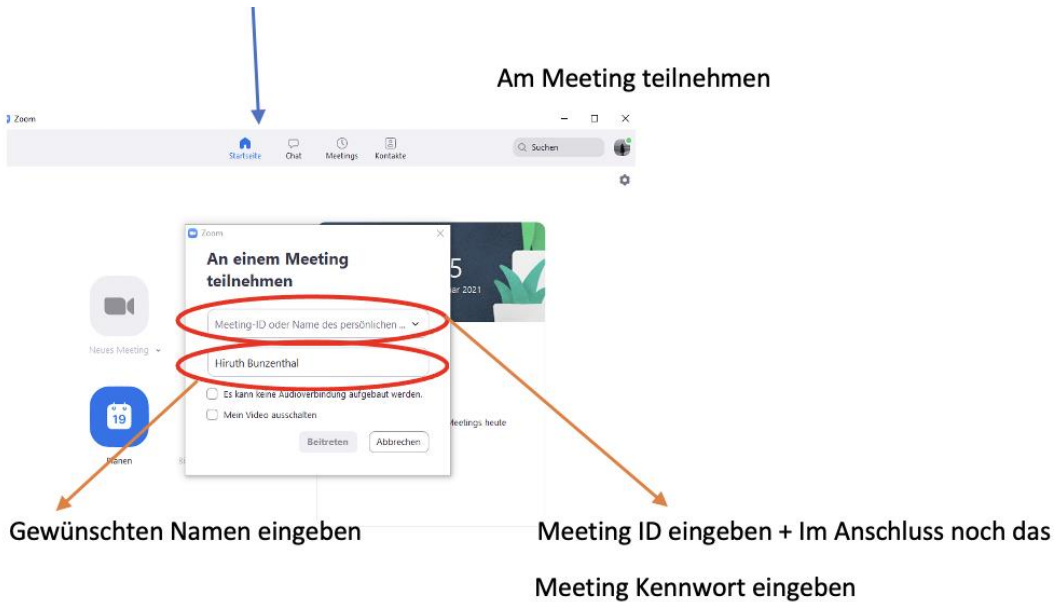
Am Meeting teilnehmen

Zoom

Startseite Chat Meetings Kontakte

Suchen

Zoom

An einem Meeting teilnehmen

Meeting-ID oder Name des persönlichen ...

Hiruth Bunzenthal

Es kann keine Audioverbindung aufgebaut werden.

Mein Video ausschalten

Beitreten Abbrechen

5

er 2021

Neues Meeting

19

Planen

Meetings heute

Gewünschten Namen eingeben

Meeting ID eingeben + Im Anschluss noch das Meeting Kennwort eingeben